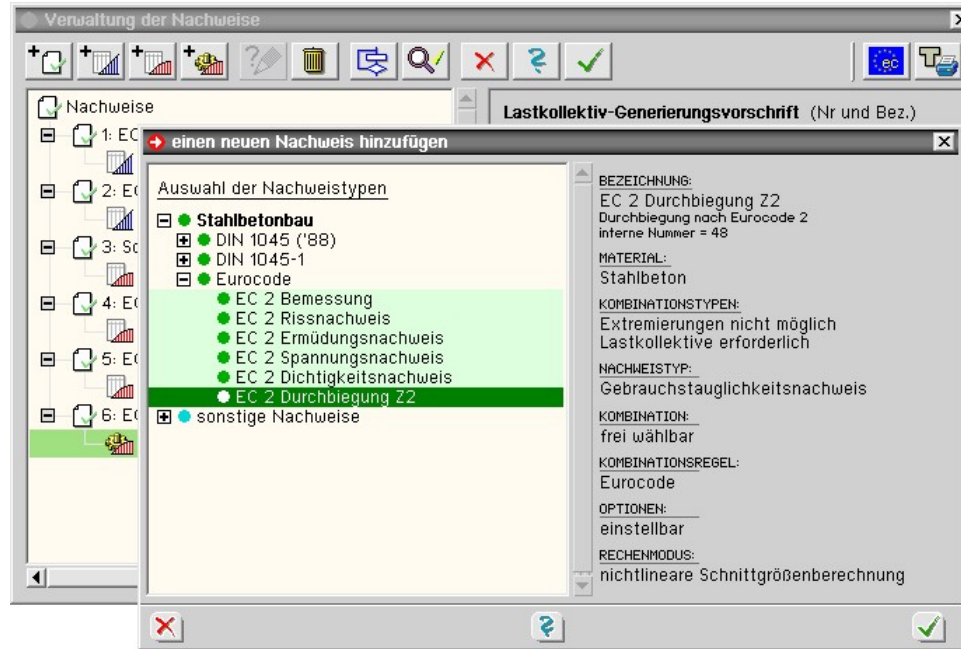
Verwaltung der Nachweise

Nachweise
1: EC
2: EC
3: Sc
4: EC
5: EC
6: EC

Lastkollektiv-Generierungsvorschrift (Nr und Bez.)

einen neuen Nachweis hinzufügen

Auswahl der Nachweistypen
Stahlbetonbau
DIN 1045 ('88)
DIN 1045-1
Eurocode
EC 2 Bemessung
EC 2 Rissnachweis
EC 2 Ermüdungsnachweis
EC 2 Spannungsnachweis
EC 2 Dichtigkeitsnachweis
EC 2 Durchbiegung Z2
sonstige Nachweise

BEZEICHNUNG:
EC 2 Durchbiegung Z2
Durchbiegung nach Eurocode 2
interne Nummer = 48
MATERIAL:
Stahlbeton
KOMBINATIONSTYPEN:
Extremierungen nicht möglich
Lastkollektive erforderlich
NACHWEISTYP:
Gebrauchstauglichkeitsnachweis
KOMBINATION:
frei wählbar
KOMBINATIONSREGEL:
Eurocode
OPTIONEN:
einstellbar
RECHENMODUS:
nichtlineare Schnittgrößenberechnung